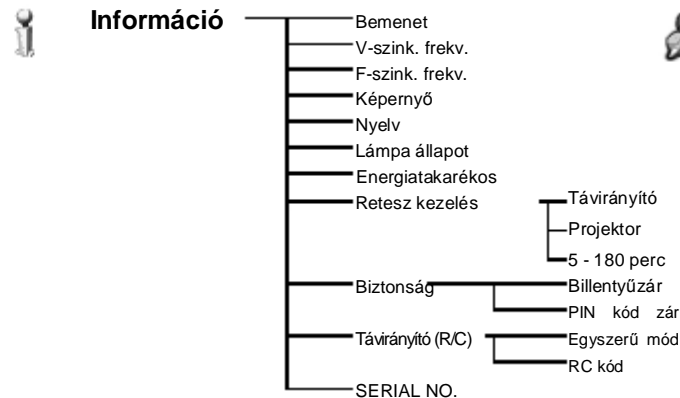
Információ

Bemenet
V-szink. frekv.
F-szink. frekv.
Képernyő
Nyelv
Lámpa állapot
Energiatakarékos
Retesz kezelés
Távirányító
Projektor
5 - 180 perc
Biztonság
Billentyűzár
PIN kód zár
Távirányító (R/C)
Egyszerű mód
RC kód
SERIAL NO.